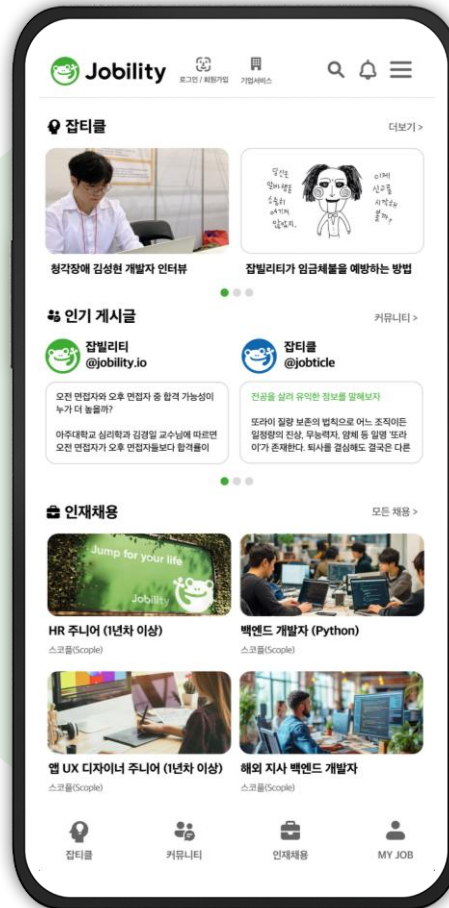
Jobility
로그인 / 회원가입
기업서비스

잡티클
더보기 >

청각장애 김성현 개발자 인터뷰

당신은 일하셨을 오늘의 4시간 있습니다.
이제 신고를 시작해 볼까요

잡빌리티가 임금체불을 예방하는 방법

인기 게시글
커뮤니티 >

잡빌리티
@jobility.io

잡티클
@jobticle

오전 면접자와 오후 면접자 중 합격 가능성이 누가 더 높을까?

아주대학교 심리학과 김경일 교수님에 따르면 오전 면접자가 오후 면접자들보다 합격률이

전공을 살려 유익한 정보를 말해보자

또라이 질량 보존의 법칙으로 어느 조직이든 일정량의 진상, 무능력자, 얌체 등 일명 '또라이'가 존재한다. 퇴사를 결심해도 결국은 다른

인재채용
모든 채용 >

Jump for your life
Jobility

HR 주니어 (1년차 이상)
스코플(Scople)

백엔드 개발자 (Python)
스코플(Scople)

앱 UX 디자이너 주니어 (1년차 이상)
스코플(Scople)

해외 지사 백엔드 개발자
스코플(Scople)

잡티클
커뮤니티
인재채용
MY JOB